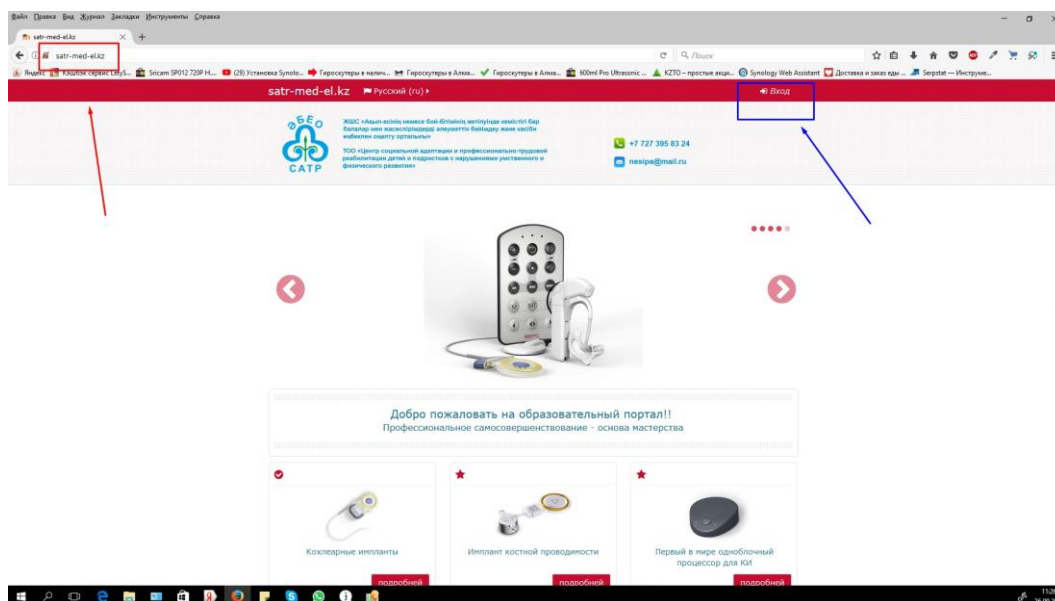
Файл Правка Вид Журнал Закладки Инструменты Справка

satr-med-el.kz

satr-med-el.kz

Поиск

Яндекс Кэшбэк сервис LetyS... Sricam SP012 720P H... (28) Установка Synolo... Гироскутеры в налич... Гироскутеры в Алма... Гироскутеры в Алма... 600ml Pro Ultrasonic ... KZTO – простые акци... Synology Web Assistant Доставка и заказ еды ... Serpstat — Инструме...

satr-med-el.kz Русский (ru)

Вход

САТР

ЖШС «Ақыл-есінің немесе бой-бітімінің кемістігі бар балалар мен жасөспірімдерді әлеуметтік бейімдеу және кәсіби еңбекпен оңалту орталығы»

ТОО «Центр социальной адаптации и профессионально-трудовой реабилитации детей и подростков с нарушениями умственного и физического развития»

+7 727 395 83 24

nesipa@mail.ru

Добро пожаловать на образовательный портал!!
Профессиональное самосовершенствование - основа мастерства

Кохлеарные импланты
подробней

Имплант костной проводимости
подробней

Первый в мире одноблочный процессор для КИ
подробней